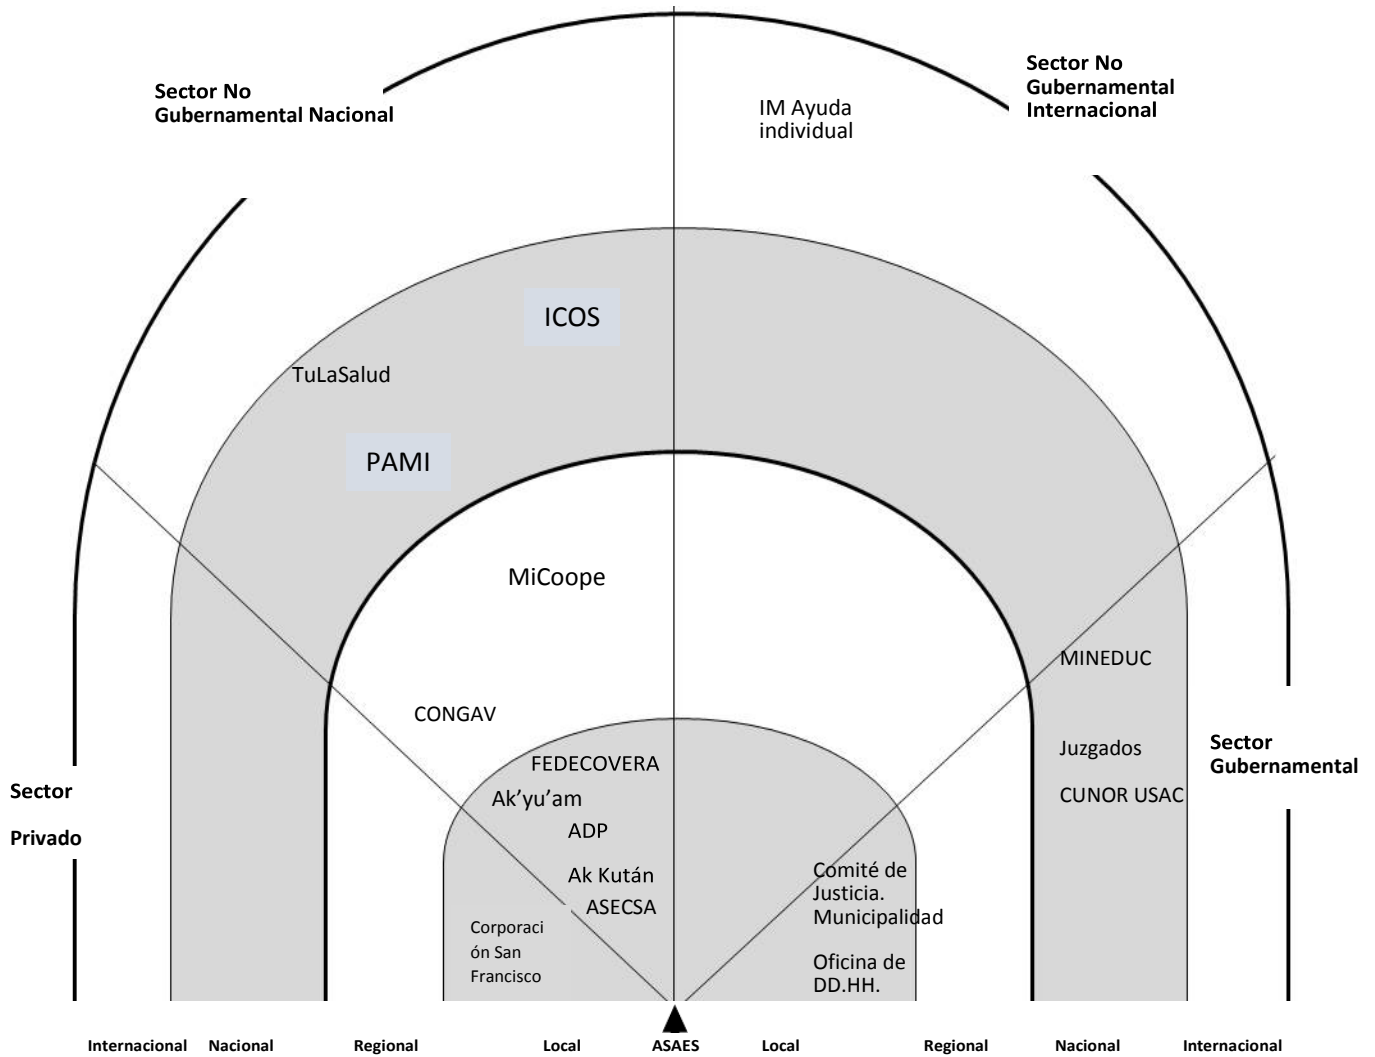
Sector No Gubernamental Nacional

IM Ayuda individual

Sector No Gubernamental Internacional

ICOS

TuLaSalud

PAMI

MiCoope

MINEDUC

CONGAV

Juzgados

Sector Gubernamental

FEDECOVERA

Sector

Ak'yu'am

CUNOR USAC

Privado

ADP

Ak Kután

ASECSA

Comité de Justicia.
Municipalidad

Corporación San Francisco

Oficina de DD.HH.

Internacional Nacional Regional Local ASAES Local Regional Nacional Internacional